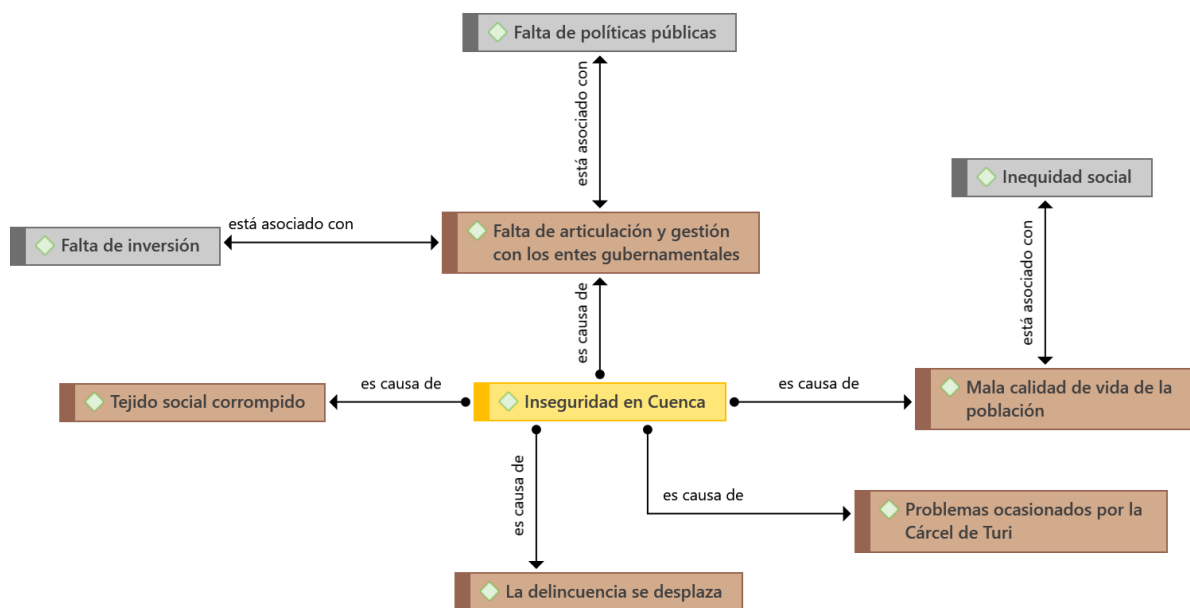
Falta de políticas públicas

está asociado con

Inequidad social

está asociado con

Falta de inversión

está asociado con

Falta de articulación y gestión con los entes gubernamentales

es causa de

Tejido social corrompido

es causa de

Inseguridad en Cuenca

es causa de

Mala calidad de vida de la población

es causa de

es causa de

Problemas ocasionados por la Cárcel de Turi

La delincuencia se desplaza